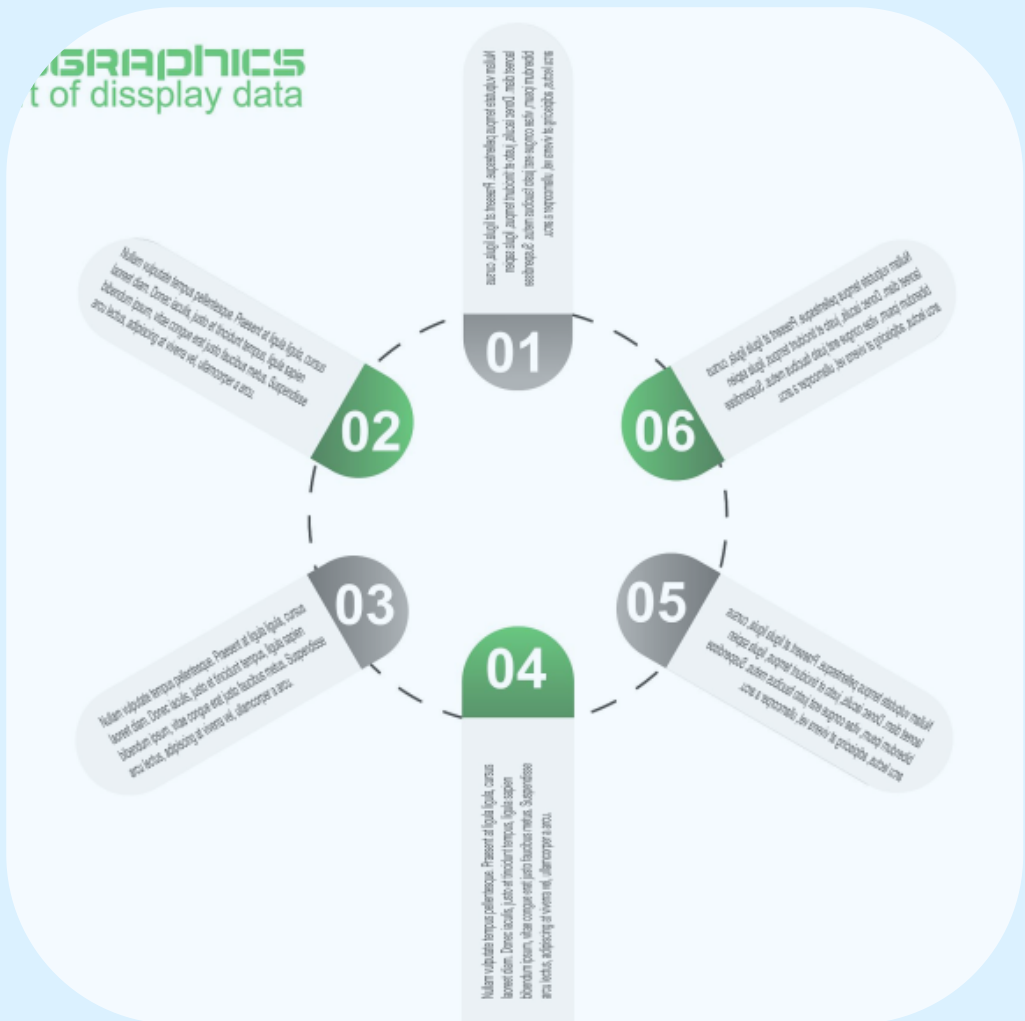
GRAPHICS
t of dissplay data

Nullam vulputate tempus pellentesque. Praesent at ligula ligula, cursus laoreet diam. Donec iaculis, justo et tincidunt tempus, ligula sapien bibendum ipsum, vitae congue erat justo faucibus metus. Suspendisse arcu lectus, adipiscing at viverra vel, ullamcorper a arcu.

01

Nullam vulputate tempus pellentesque. Praesent at ligula ligula, cursus laoreet diam. Donec iaculis, justo et tincidunt tempus, ligula sapien bibendum ipsum, vitae congue erat justo faucibus metus. Suspendisse arcu lectus, adipiscing at viverra vel, ullamcorper a arcu.

02

Nullam vulputate tempus pellentesque. Praesent at ligula ligula, cursus laoreet diam. Donec iaculis, justo et tincidunt tempus, ligula sapien bibendum ipsum, vitae congue erat justo faucibus metus. Suspendisse arcu lectus, adipiscing at viverra vel, ullamcorper a arcu.

06

03

Nullam vulputate tempus pellentesque. Praesent at ligula ligula, cursus laoreet diam. Donec iaculis, justo et tincidunt tempus, ligula sapien bibendum ipsum, vitae congue erat justo faucibus metus. Suspendisse arcu lectus, adipiscing at viverra vel, ullamcorper a arcu.

05

Nullam vulputate tempus pellentesque. Praesent at ligula ligula, cursus laoreet diam. Donec iaculis, justo et tincidunt tempus, ligula sapien bibendum ipsum, vitae congue erat justo faucibus metus. Suspendisse arcu lectus, adipiscing at viverra vel, ullamcorper a arcu.

04

Nullam vulputate tempus pellentesque. Praesent at ligula ligula, cursus laoreet diam. Donec iaculis, justo et tincidunt tempus, ligula sapien bibendum ipsum, vitae congue erat justo faucibus metus. Suspendisse arcu lectus, adipiscing at viverra vel, ullamcorper a arcu.